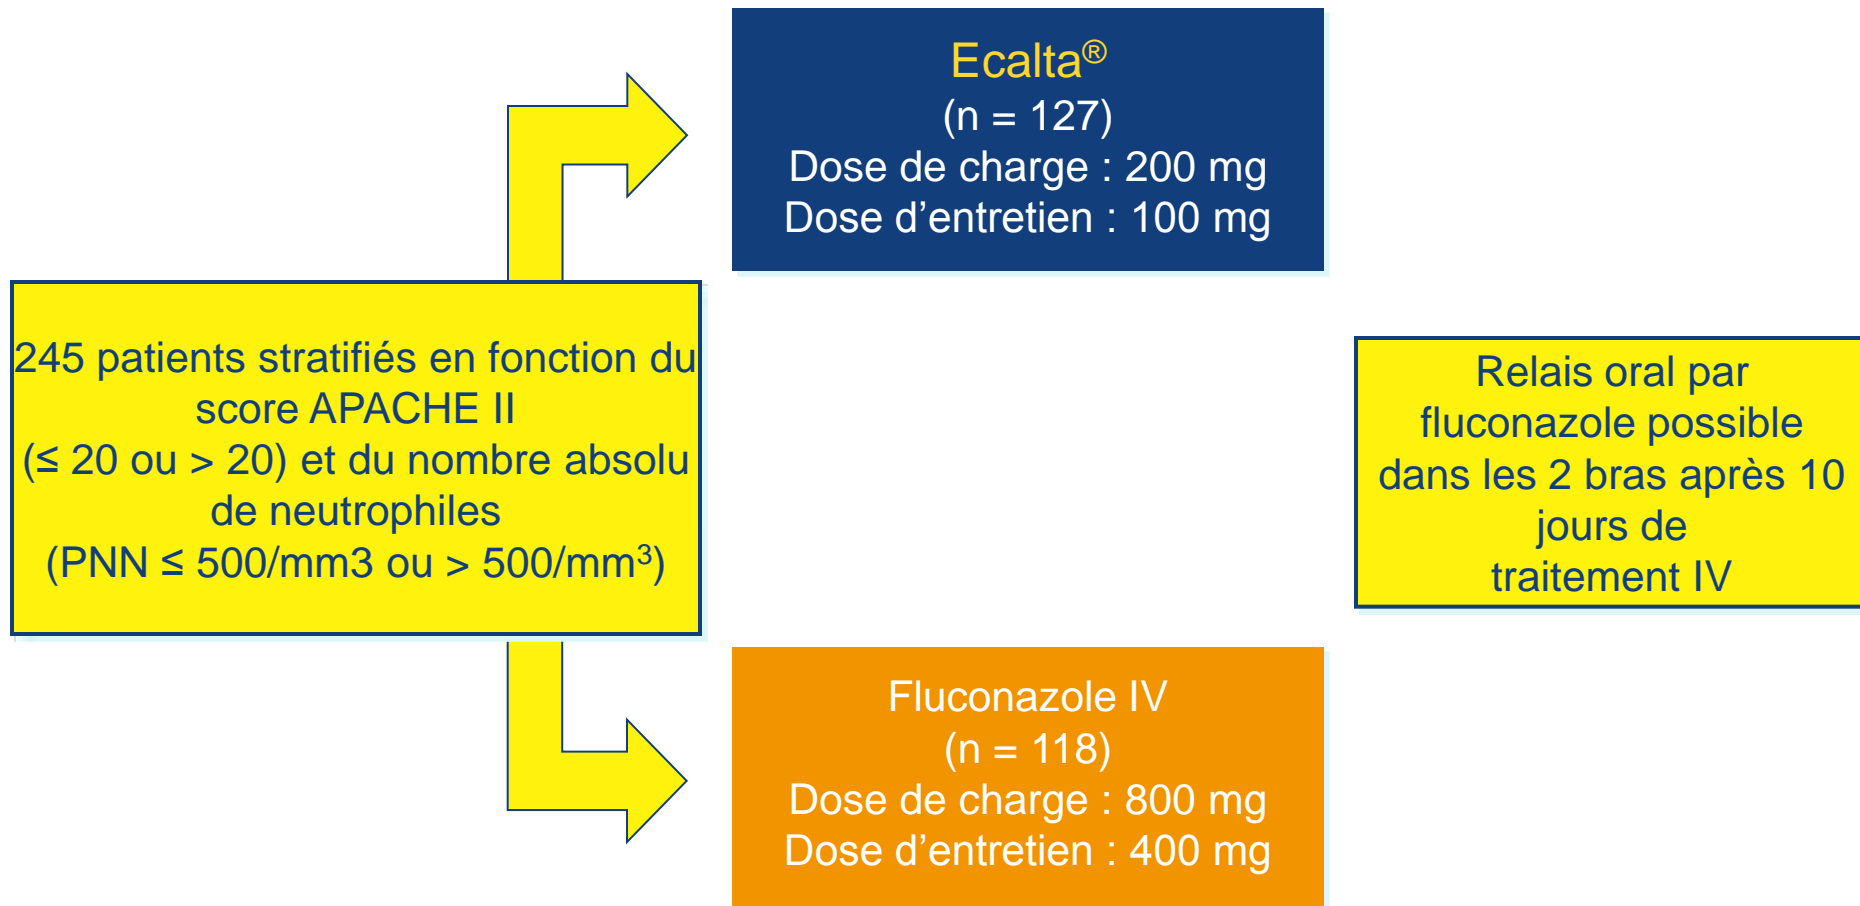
Ecalta®
(n = 127)
Dose de charge : 200 mg
Dose d’entretien : 100 mg

245 patients stratifiés en fonction du score APACHE II
(≤ 20 ou > 20) et du nombre absolu de neutrophiles
(PNN ≤ 500/mm3 ou > 500/mm$^3$)

Relais oral par fluconazole possible dans les 2 bras après 10 jours de traitement IV

Fluconazole IV
(n = 118)
Dose de charge : 800 mg
Dose d’entretien : 400 mg